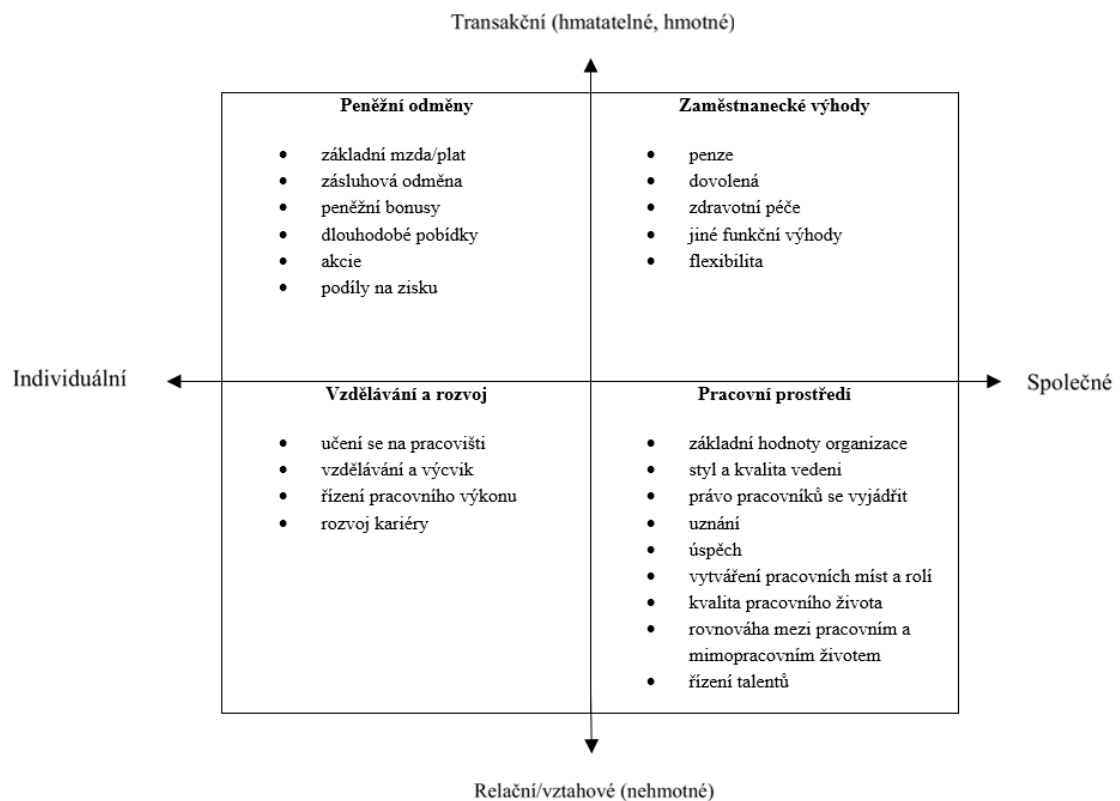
Transakční (hmatatelné, hmotné)

Peněžní odměny

- základní mzda/plat
- zásluhová odměna
- peněžní bonusy
- dlouhodobé pobídky
- akcie
- podíly na zisku

Zaměstnanecké výhody

- penze
- dovolená
- zdravotní péče
- jiné funkční výhody
- flexibilita

Individuální

Společné

Vzdělávání a rozvoj

- učení se na pracovišti
- vzdělávání a výcvik
- řízení pracovního výkonu
- rozvoj kariéry

Pracovní prostředí

- základní hodnoty organizace
- styl a kvalita vedení
- právo pracovníků se vyjádřit
- uznání
- úspěch
- vytváření pracovních míst a rolí
- kvalita pracovního života
- rovnováha mezi pracovním a mimopracovním životem
- řízení talentů

Relační/vztahové (nehmotné)